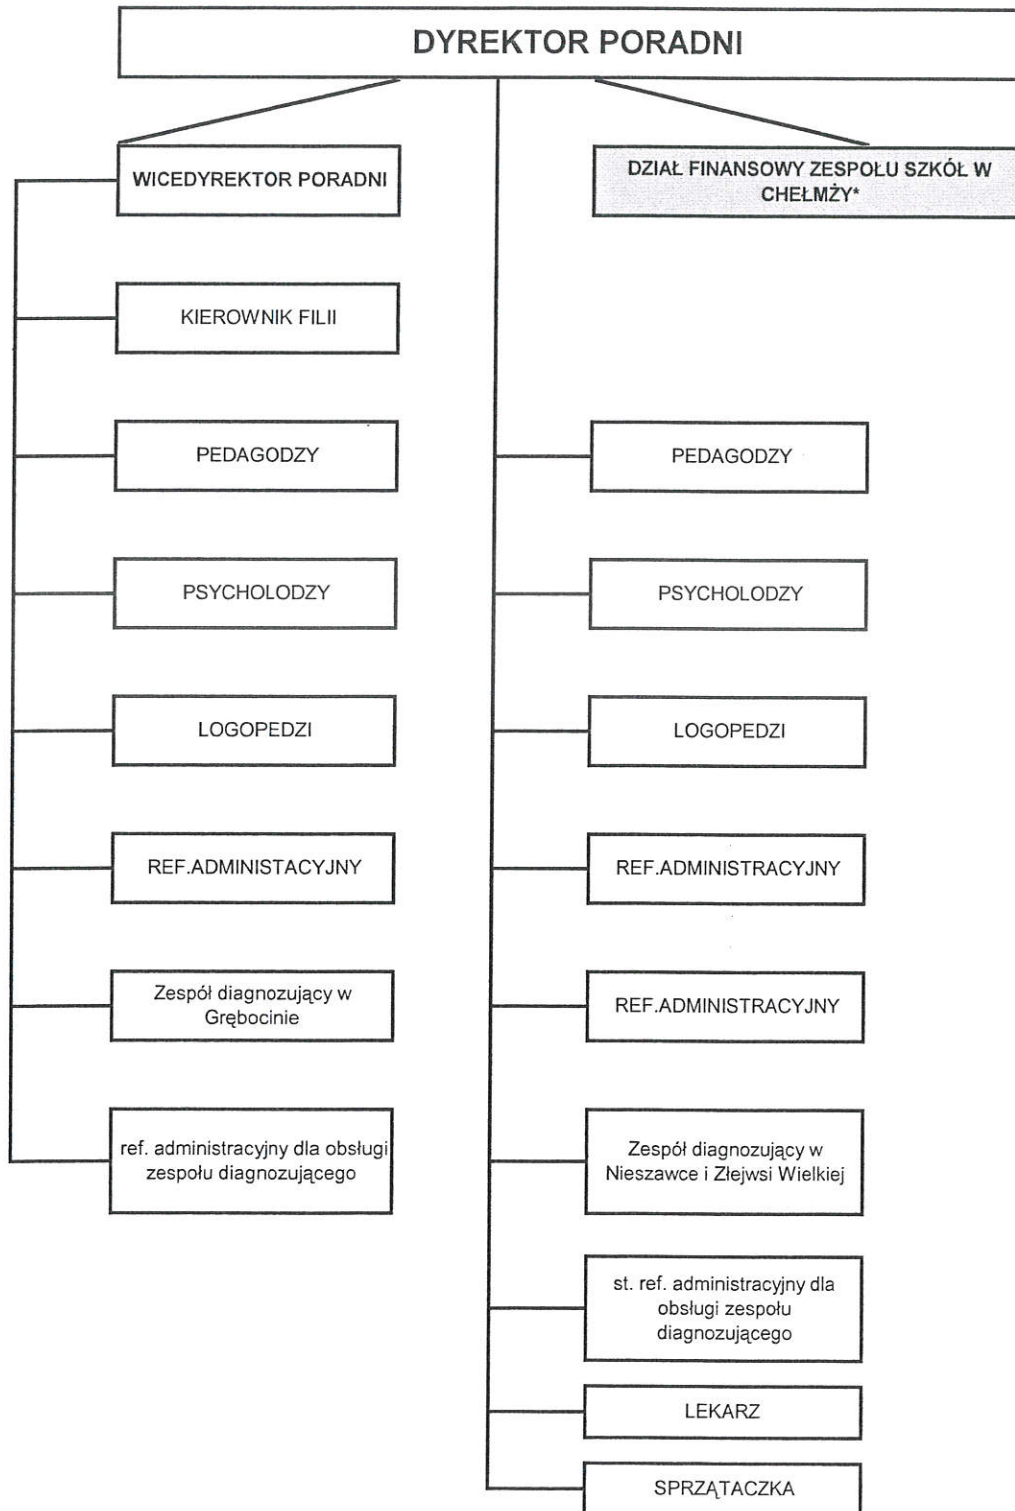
DYREKTOR PORADNI

WICEDYREKTOR PORADNI

DZIAŁ FINANSOWY ZESPOŁU SZKÓŁ W CHEŁMŻY*

KIEROWNIK FILII

PEDAGODZY

PSYCHOLODZY

LOGOPEDZI

REF.ADMINISTACYJNY

Zespół diagnozujący w Grębocinie

ref. administracyjny dla obsługi zespołu diagnozującego

PEDAGODZY

PSYCHOLODZY

LOGOPEDZI

REF.ADMINISTRACYJNY

REF.ADMINISTRACYJNY

Zespół diagnozujący w Nieszawce i Złejwsi Wielkiej

st. ref. administracyjny dla obsługi zespołu diagnozującego

LEKARZ

SPRZĄTACZKA